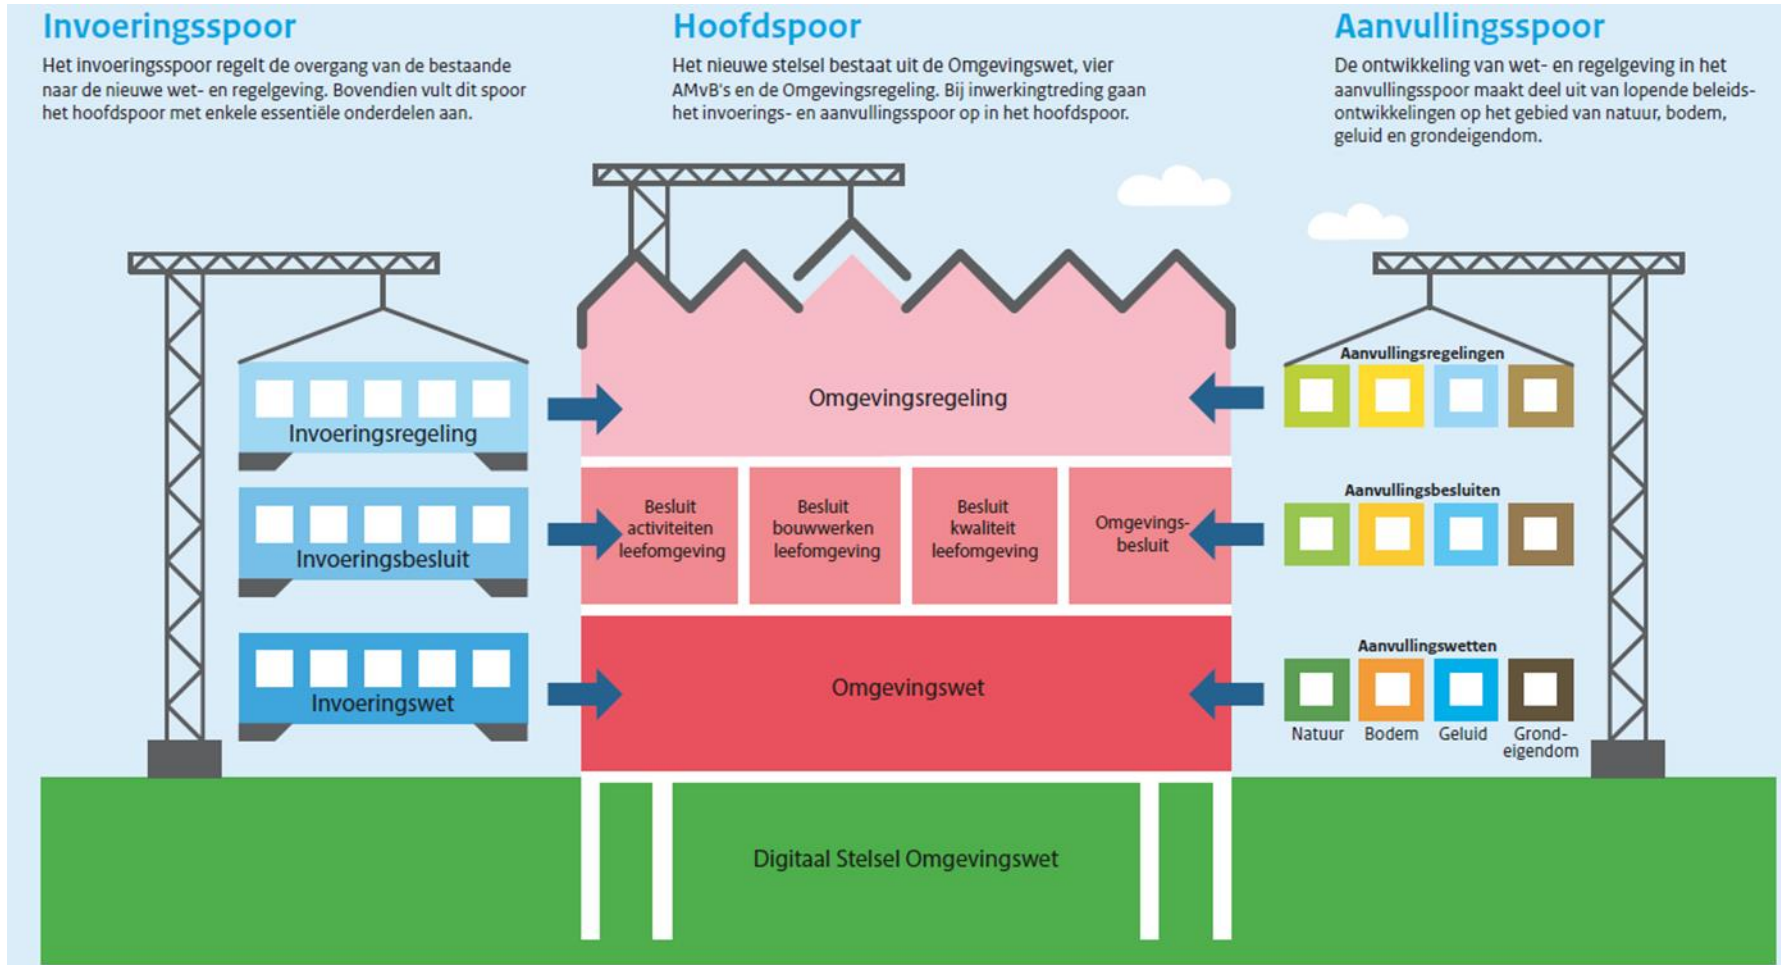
Invoeringsspoor

Het invoeringsspoor regelt de overgang van de bestaande naar de nieuwe wet- en regelgeving. Bovendien vult dit spoor het hoofdspoor met enkele essentiële onderdelen aan.

Hoofdspoor

Het nieuwe stelsel bestaat uit de Omgevingswet, vier AMvB's en de Omgevingsregeling. Bij inwerkingtreding gaan het invoerings- en aanvullingsspoor op in het hoofdspoor.

Aanvullingsspoor

De ontwikkeling van wet- en regelgeving in het aanvullingsspoor maakt deel uit van lopende beleidsontwikkelingen op het gebied van natuur, bodem, geluid en grondeigendom.

Invoeringsregeling

Invoeringsbesluit

Invoeringswet

Omgevingsregeling

Besluit activiteiten leefomgeving

Besluit bouwwerken leefomgeving

Besluit kwaliteit leefomgeving

Omgevingsbesluit

Omgevingswet

Aanvullingsregelingen

Aanvullingsbesluiten

Aanvullingswetten

Natuur

Bodem

Geluid

Grondeigendom

Digitaal Stelsel Omgevingswet